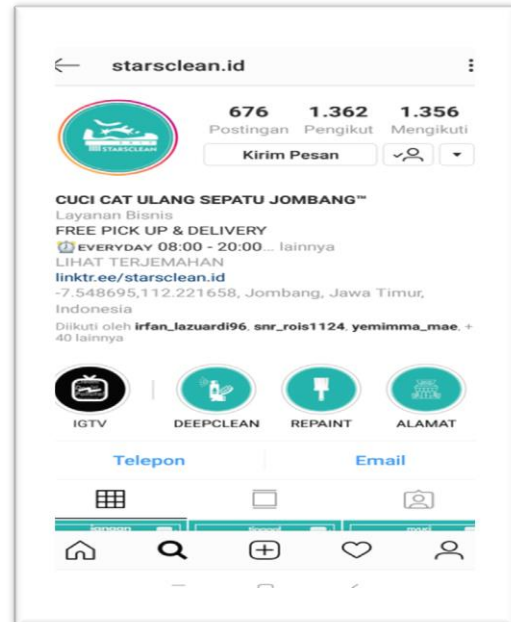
starsclean.id

STARSCLEAN

676 Postingan
1.362 Pengikut
1.356 Mengikuti

Kirim Pesan

CUCI CAT ULANG SEPATU JOMBANG™
Layanan Bisnis
FREE PICK UP & DELIVERY
EVERYDAY 08:00 - 20:00... lainnya
LIHAT TERJEMAHAN
linktr.ee/starsclean.id
-7.548695,112.221658, Jombang, Jawa Timur, Indonesia
Diikuti oleh irfan_lazuardi96, snr_rois1124, yemimma_mae, + 40 lainnya

IGTV
DEEPCLEAN
REPAINT
ALAMAT

Telepon
Email

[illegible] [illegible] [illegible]